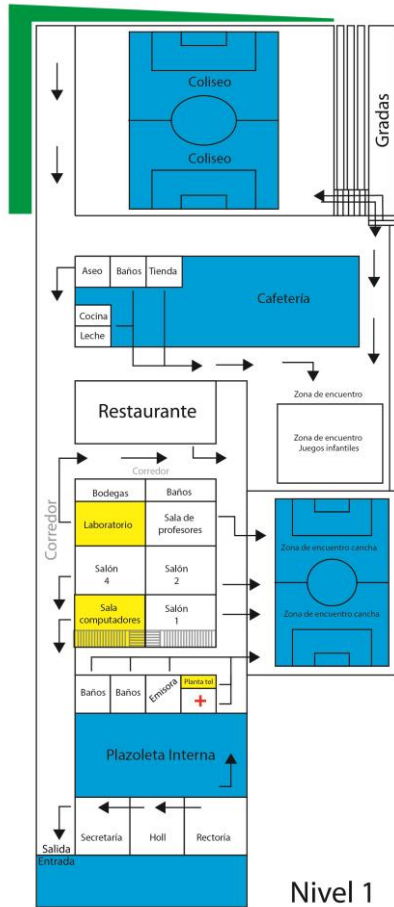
Coliseo
Coliseo
Gradas
Aseo
Baños
Tienda
Cafetería
Cocina
Leche
Zona de encuentro
Restaurante
Zona de encuentro
Juegos infantiles
Corredor
Corredor
Bodegas
Baños
Laboratorio
Sala de profesores
Zona de encuentro cancha
Salón 4
Salón 2
Sala computadores
Salón 1
Zona de encuentro cancha
Baños
Baños
Emisora
Planta tel
Plazoleta Interna
Salida
Secretaría
Holl
Rectoría
Entrada
Nivel 1